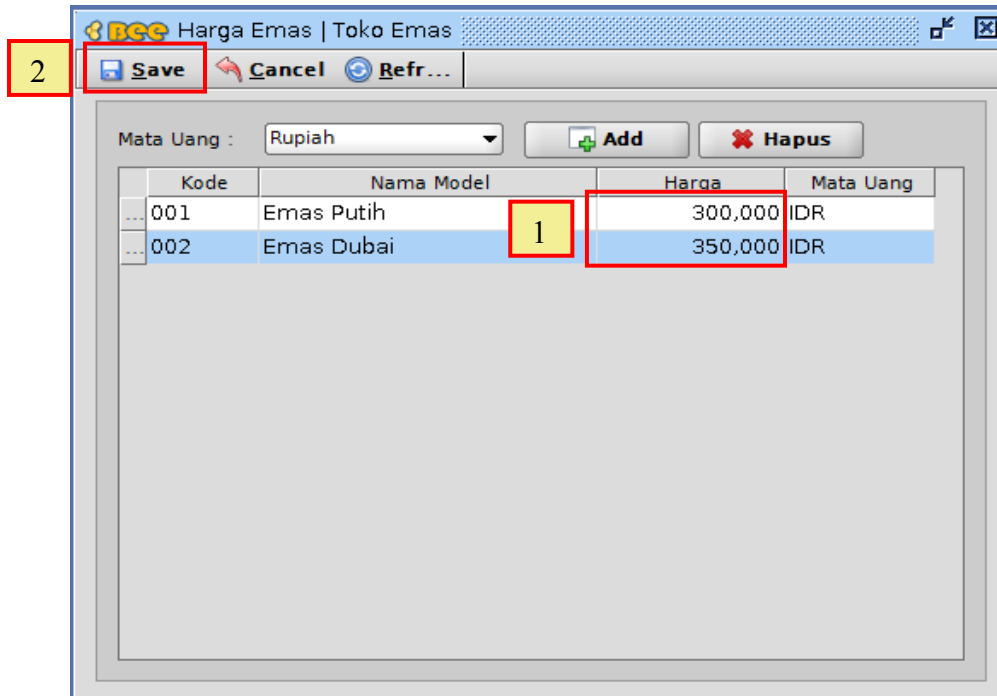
BEE Harga Emas | Toko Emas

2

Save Cancel Refr...

Mata Uang : Rupiah Add Hapus

| | Kode | Nama Model | Harga | Mata Uang |
|---|---|---|---|---|
| ... | 001 | Emas Putih | 300,000 | IDR |
| ... | 002 | Emas Dubai | 350,000 | IDR |

1